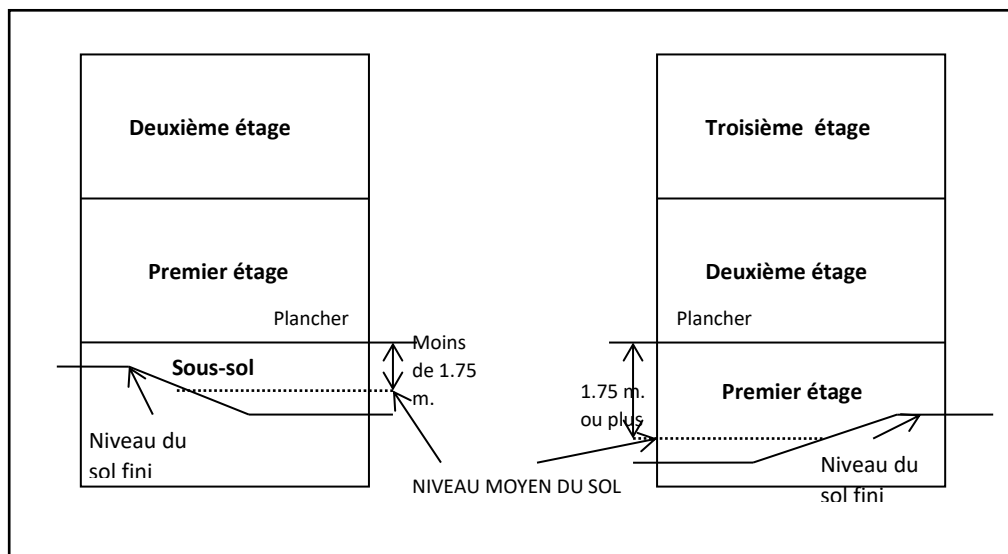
Deuxième étage

Premier étage

Plancher

Sous-sol

Moins de 1.75 m.

Niveau du sol fini

Troisième étage

Deuxième étage

Plancher

1.75 m. ou plus

Premier étage

Niveau du sol fini

NIVEAU MOYEN DU SOL